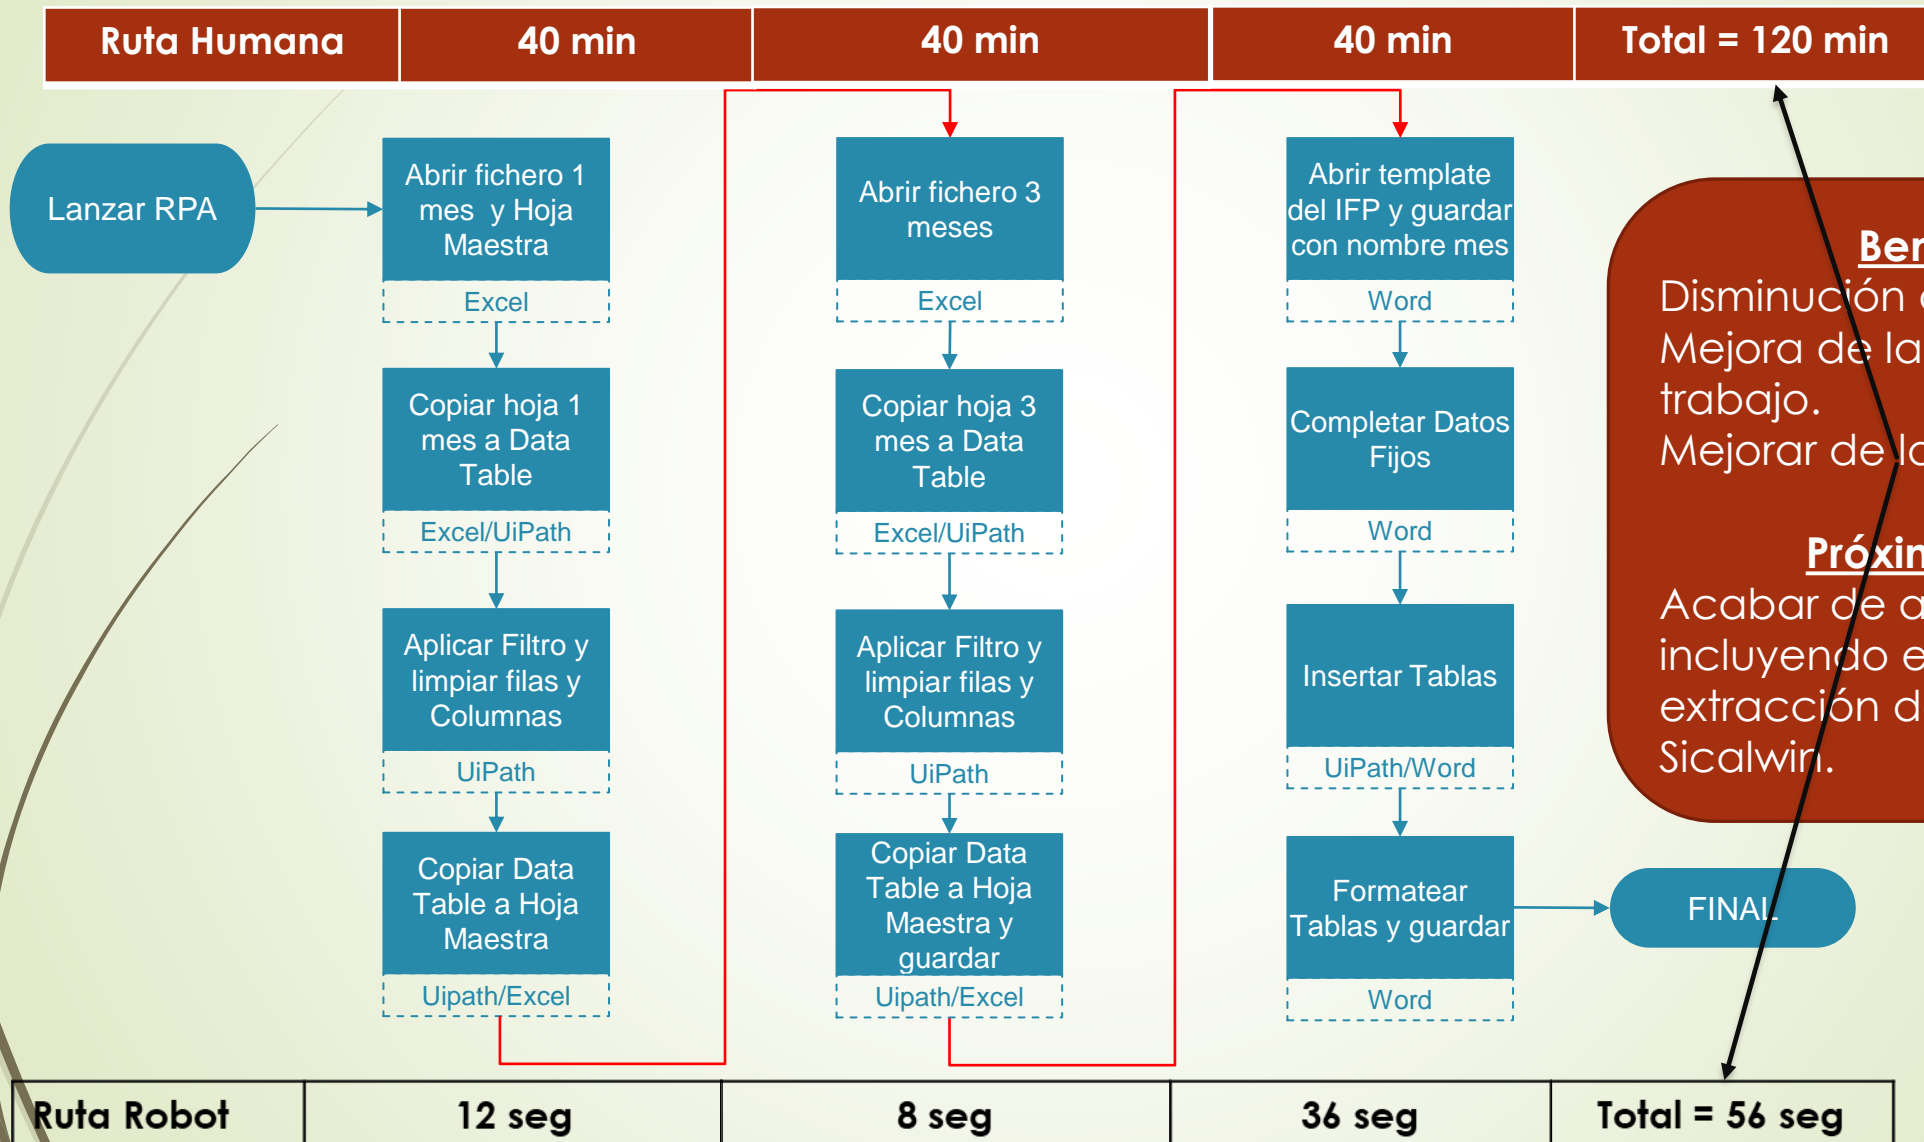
| Ruta Humana | 40 min | 40 min | 40 min | Total = 120 min |
|---|---|---|---|---|

Lanzar RPA

Abrir fichero 1 mes y Hoja Maestra
Excel

Copiar hoja 1 mes a Data Table
Excel/UiPath

Aplicar Filtro y limpiar filas y Columnas
UiPath

Copiar Data Table a Hoja Maestra
Uipath/Excel

Abrir fichero 3 meses
Excel

Copiar hoja 3 mes a Data Table
Excel/UiPath

Aplicar Filtro y limpiar filas y Columnas
UiPath

Copiar Data Table a Hoja Maestra y guardar
Uipath/Excel

Abrir template del IFP y guardar con nombre mes
Word

Completar Datos Fijos
Word

Insertar Tablas
UiPath/Word

Formatear Tablas y guardar
Word

FINAL

Ben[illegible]
Disminución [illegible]
Mejora de la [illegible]
trabajo.
Mejorar de l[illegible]

Próxin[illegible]
Acabar de a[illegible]
incluyendo e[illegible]
extracción d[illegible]
Sicalwin.

| Ruta Robot | 12 seg | 8 seg | 36 seg | Total = 56 seg |
|---|---|---|---|---|